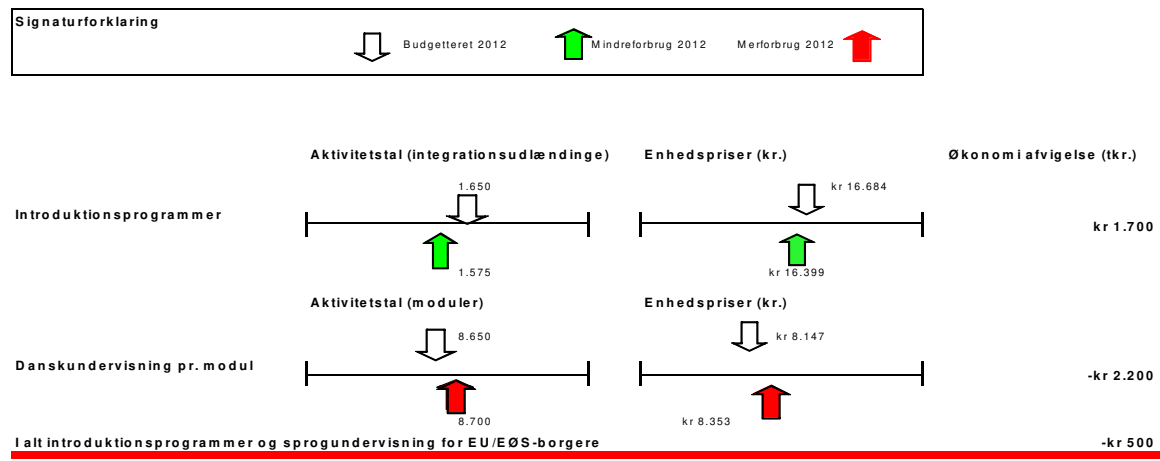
Signaturforklaring

Budgetteret 2012

Mindreforbrug 2012

Merforbrug 2012

Aktivitetstal (integrationsudlændinge)

Enhedspriser (kr.)

Økonomi afvigelse (tkr.)

1.650

kr 16.684

Introduktionsprogrammer

kr 1.700

1.575

kr 16.399

Aktivitetstal (moduler)

Enhedspriser (kr.)

8.650

kr 8.147

Danskundervisning pr. modul

-kr 2.200

8.700

kr 8.353

I alt introduktionsprogrammer og sprogundervisning for EU/EØS-borgere

-kr 500